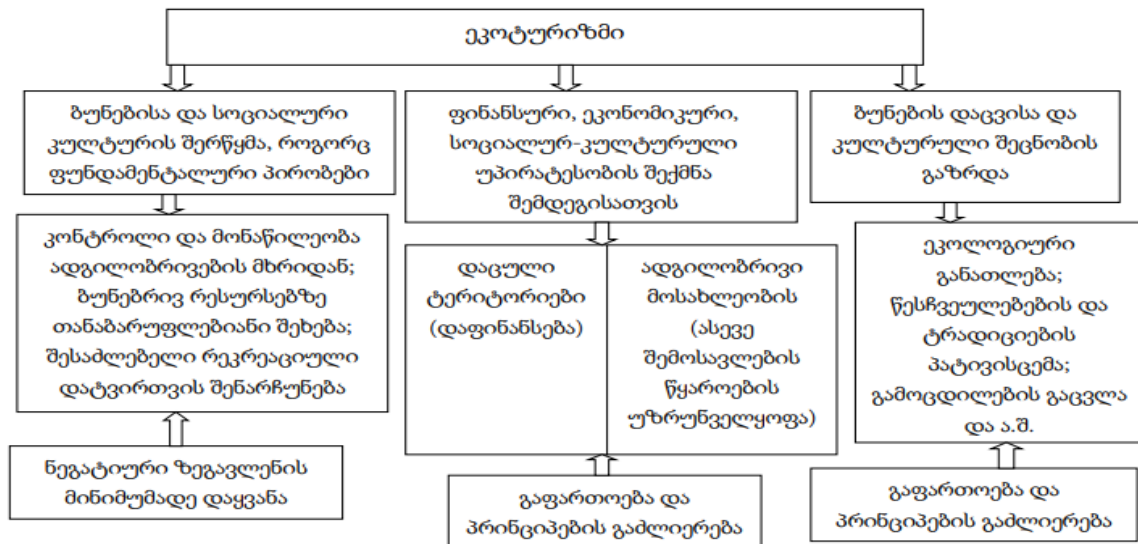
ეკოტურიზმი

ბუნებისა და სოციალური კულტურის შერწყმა, როგორც ფუნდამენტალური პირობები

ფინანსური, ეკონომიკური, სოციალურ-კულტურული უპირატესობის შექმნა შემდეგისათვის

ბუნების დაცვისა და კულტურული შეცნობის გაზრდა

კონტროლი და მონაწილეობა ადგილობრივების მხრიდან; ბუნებრივ რესურსებზე თანაბარუფლებიანი შეხება; შესაძლებელი რეკრეაციული დატვირთვის შენარჩუნება

დაცული ტერიტორიები (დაფინანსება)

ადგილობრივი მოსახლეობის (ასევე შემოსავლების წყაროების უზრუნველყოფა)

ეკოლოგიური განათლება; წესჩვეულებების და ტრადიციების პატივისცემა; გამოცდილების გაცვლა და ა.შ.

ნეგატიური ზეგავლენის მინიმუმამდე დაყვანა

გაფართოება და პრინციპების გაძლიერება

გაფართოება და პრინციპების გაძლიერება